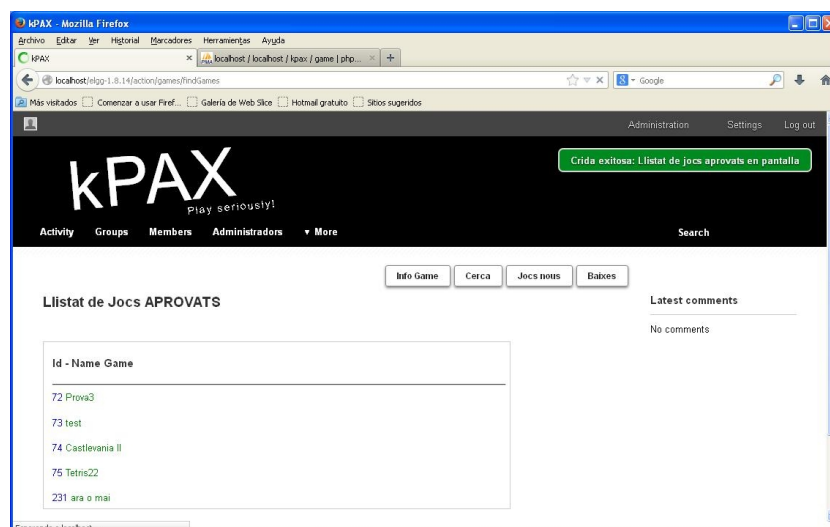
kPAX - Mozilla Firefox

Archivo Editar Ver Historial Marcadores Herramientas Ayuda

kPAX ×

localhost / localhost / kpax / game | php... ×

+

localhost/elgg-1.8.14/action/games/findGames

Google

Más visitados Comenzar a usar Firef... Galería de Web Slice Hotmail gratuito Sitios sugeridos

Administration Settings Log out

kPAX

Play seriously!

Crida exitosa: Llistat de jocs aprovats en pantalla

Activity Groups Members Administradors ▾ More

Search

Info Game Cerca Jocs nous Baixes

Llistat de Jocs APROVATS

Latest comments

No comments

Id - Name Game

72 Prova3

73 test

74 Castlevania II

75 Tetris22

231 ara o mai

Esperando a localhost...